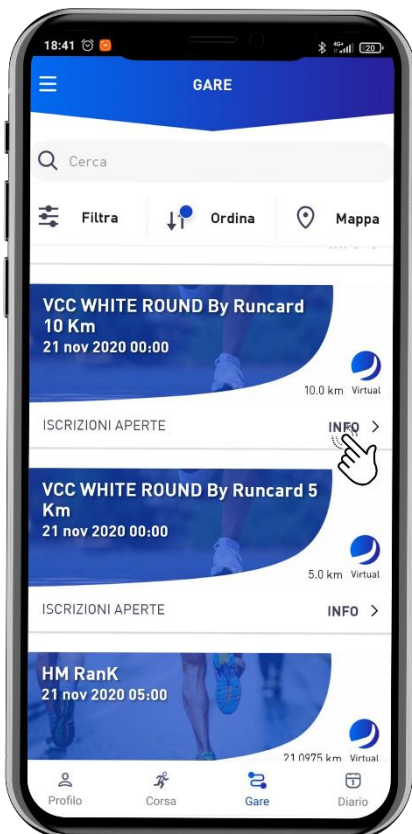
18:41

GARE

Cerca

Filtra

Ordina

Mappa

VCC WHITE ROUND By Runcard 10 Km
21 nov 2020 00:00

10.0 km Virtual

ISCRIZIONI APERTE

INFO >

VCC WHITE ROUND By Runcard 5 Km
21 nov 2020 00:00

5.0 km Virtual

ISCRIZIONI APERTE

INFO >

HM RanK
21 nov 2020 05:00

21.0975 km Virtual

Profilo

Corsa

Gare

Diario